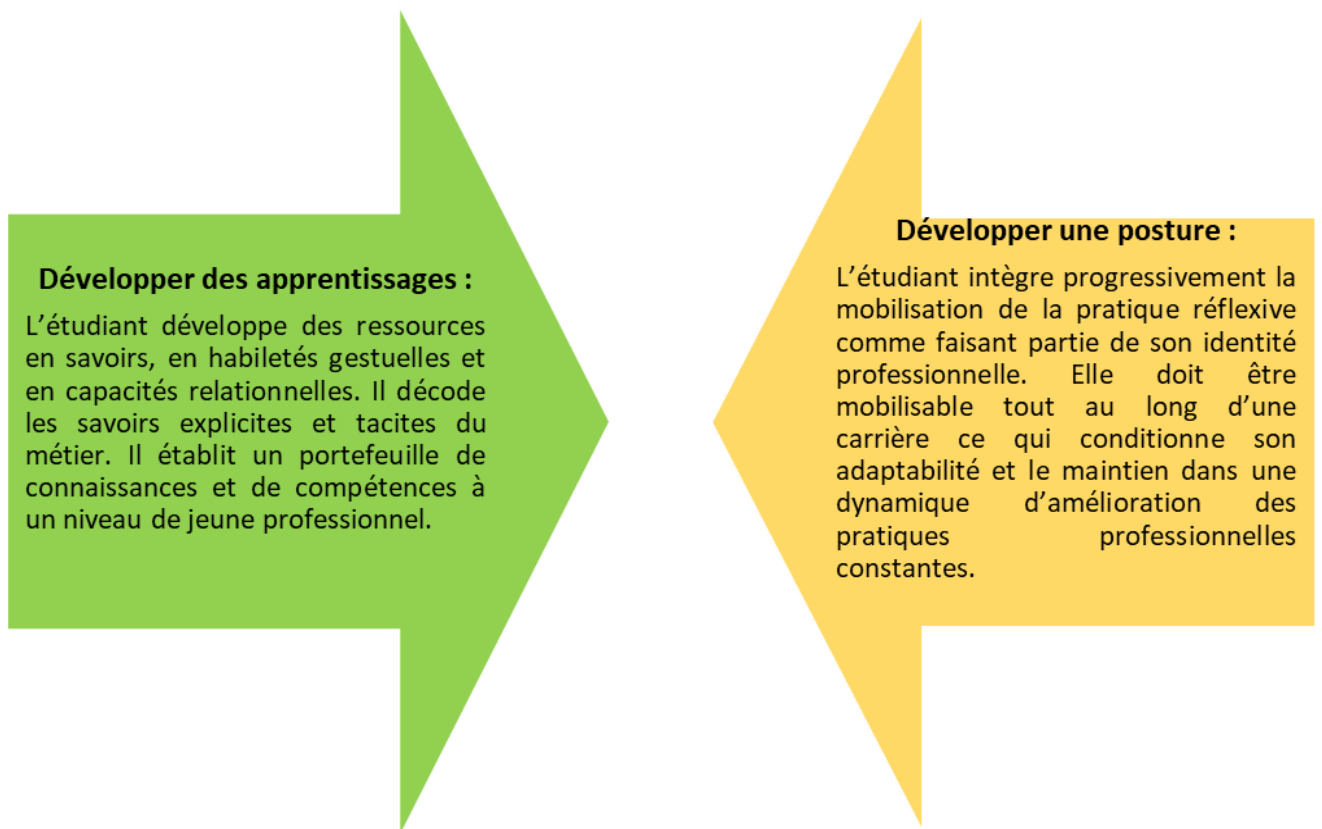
Développer des apprentissages :

L’étudiant développe des ressources en savoirs, en habiletés gestuelles et en capacités relationnelles. Il décode les savoirs explicites et tacites du métier. Il établit un portefeuille de connaissances et de compétences à un niveau de jeune professionnel.

Développer une posture :

L’étudiant intègre progressivement la mobilisation de la pratique réflexive comme faisant partie de son identité professionnelle. Elle doit être mobilisable tout au long d’une carrière ce qui conditionne son adaptabilité et le maintien dans une dynamique d’amélioration des pratiques professionnelles constantes.